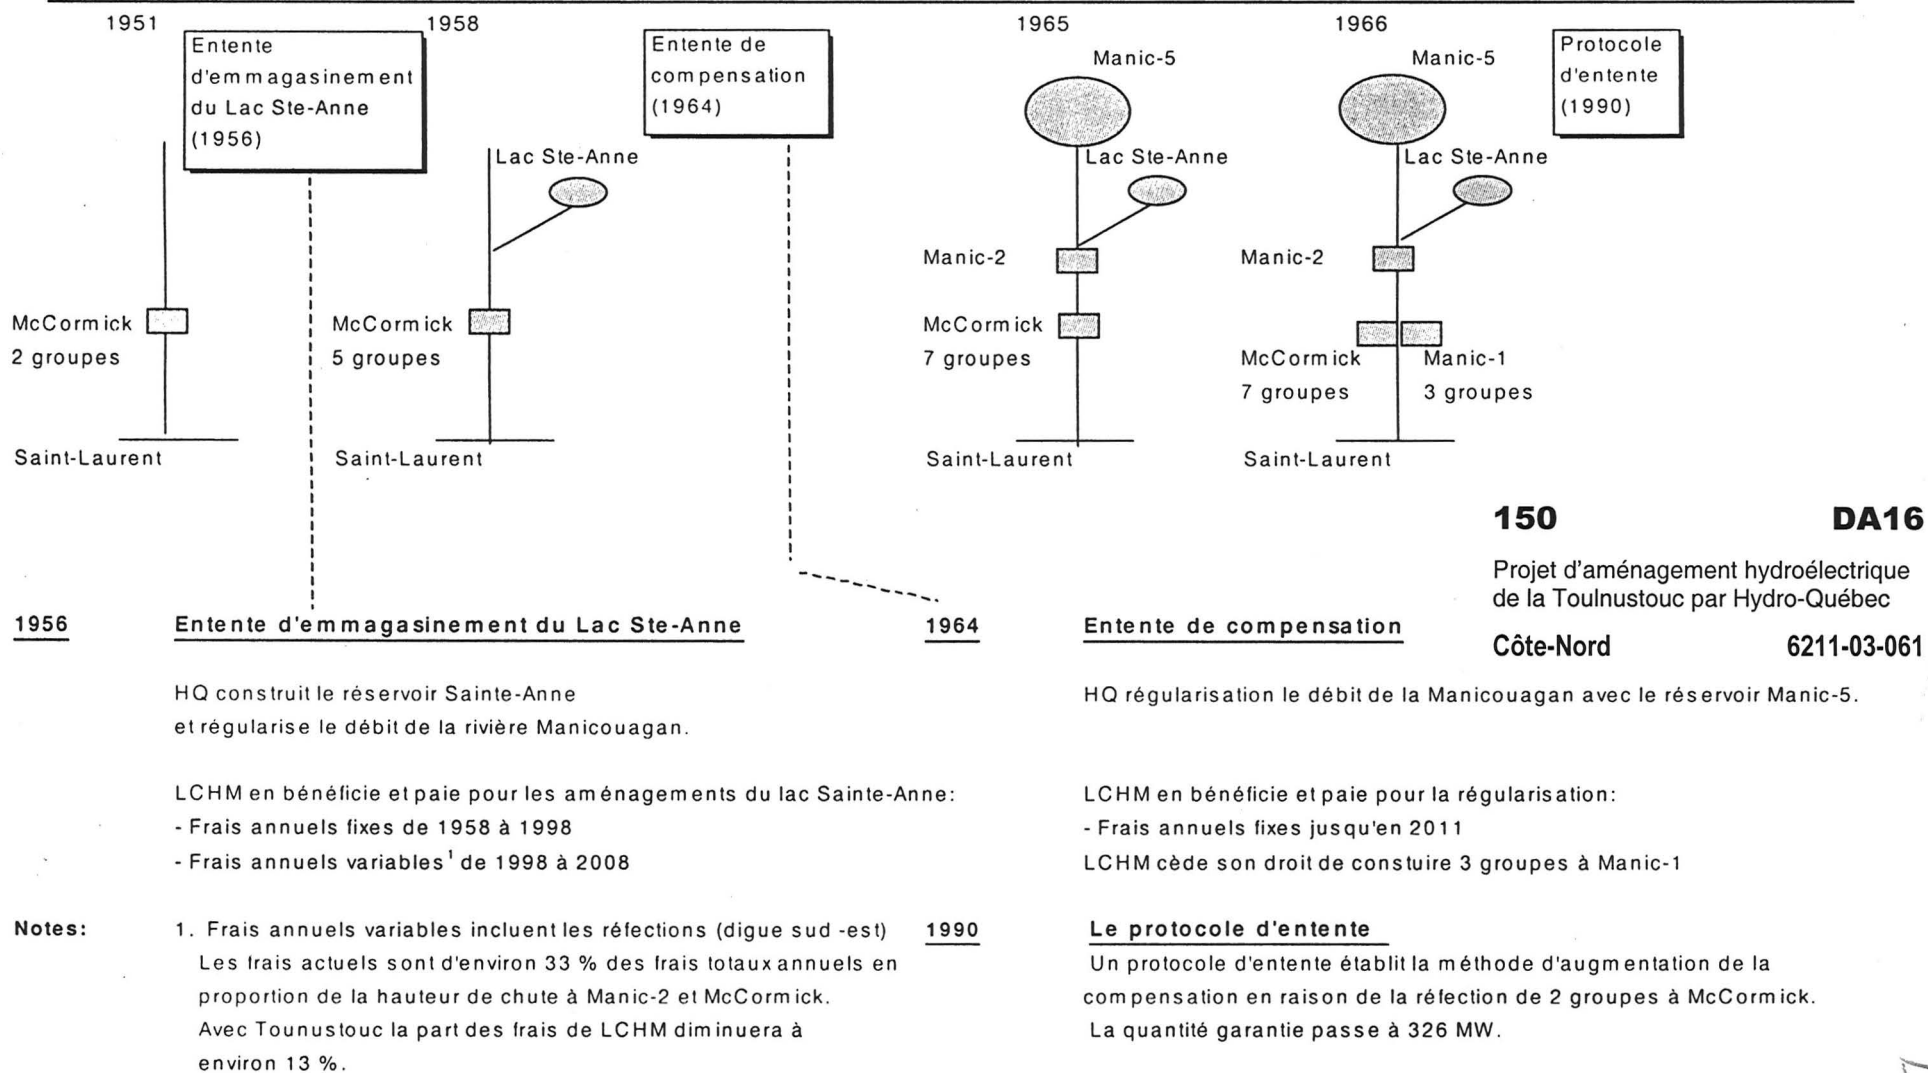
1951

Entente d'emmagasinement du Lac Ste-Anne (1956)

McCormick
2 groupes

Saint-Laurent

1958

Lac Ste-Anne

McCormick
5 groupes

Saint-Laurent

Entente de compensation (1964)

1965

Manic-5

Lac Ste-Anne

Manic-2

McCormick
7 groupes

Saint-Laurent

1966

Manic-5

Protocole d'entente (1990)

Lac Ste-Anne

Manic-2

McCormick
7 groupes

Manic-1
3 groupes

Saint-Laurent

150

DA16

Projet d'aménagement hydroélectrique de la Toulnustouc par Hydro-Québec

Côte-Nord

6211-03-061

1956

Entente d'emmagasinement du Lac Ste-Anne

HQ construit le réservoir Sainte-Anne et régularise le débit de la rivière Manicouagan.

LCHM en bénéficie et paie pour les aménagements du lac Sainte-Anne:
- Frais annuels fixes de 1958 à 1998
- Frais annuels variables$^1$ de 1998 à 2008

1964

Entente de compensation

HQ régularisation le débit de la Manicouagan avec le réservoir Manic-5.

LCHM en bénéficie et paie pour la régularisation:
- Frais annuels fixes jusqu'en 2011
LCHM cède son droit de constuire 3 groupes à Manic-1

Notes:

1. Frais annuels variables incluent les réfections (digue sud -est)
Les frais actuels sont d'environ 33 % des frais totaux annuels en proportion de la hauteur de chute à Manic-2 et McCormick.
Avec Tounustouc la part des frais de LCHM diminuera à environ 13 %.

1990

Le protocole d'entente

Un protocole d'entente établit la méthode d'augmentation de la compensation en raison de la réfection de 2 groupes à McCormick.
La quantité garantie passe à 326 MW.